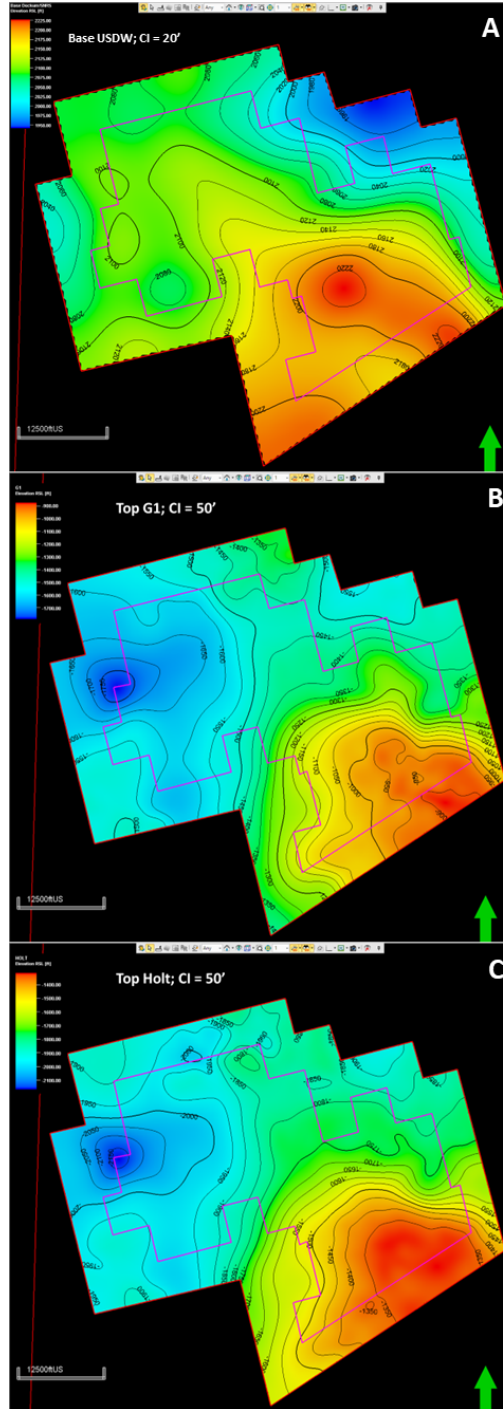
Base USDW; CI = 20'

A

Base Dockum/SMYS
Elevation KSL (ft)

-2225.00
-2200.00
-2175.00
-2150.00
-2125.00
-2100.00
-2075.00
-2050.00
-2025.00
-2000.00
-1975.00
-1950.00

2100
2080
2120
2140
2160
2180
2200
2220

12500ftUS

Top G1; CI = 50'

B

G1
Elevation KSL (ft)

-900.00
-1000.00
-1100.00
-1200.00
-1300.00
-1400.00
-1500.00
-1600.00
-1700.00

-1800
-1700
-1650
-1600
-1550
-1300
-1100
-950

12500ftUS

Top Holt; CI = 50'

C

HOLT
Elevation KSL (ft)

-1400.00
-1500.00
-1700.00
-1800.00
-1900.00
-2000.00
-2100.00

-1950
-2050
-1850
-1800
-1700
-1600
-1500
-1350

12500ftUS